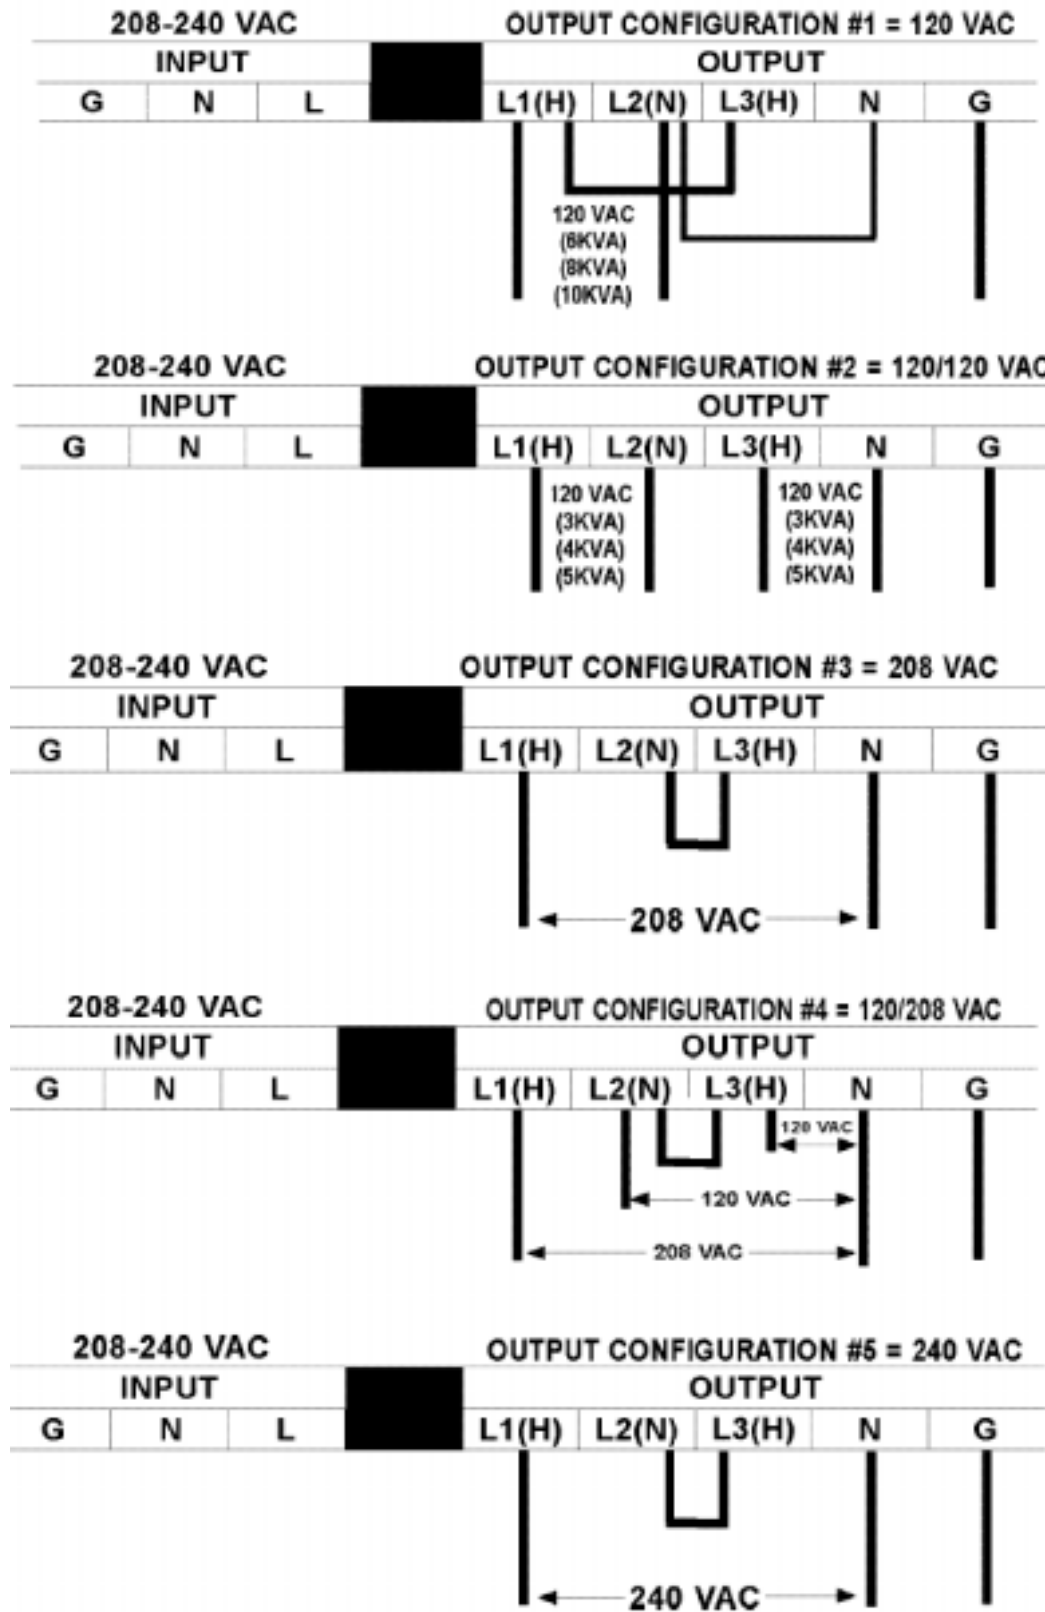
208-240 VAC

OUTPUT CONFIGURATION #1 = 120 VAC

| INPUT | | | | OUTPUT | | | | |
|---|---|---|---|---|---|---|---|---|
| G | N | L | | L1(H) | L2(N) | L3(H) | N | G |

120 VAC
(6KVA)
(8KVA)
(10KVA)

208-240 VAC

OUTPUT CONFIGURATION #2 = 120/120 VAC

| INPUT | | | | OUTPUT | | | | |
|---|---|---|---|---|---|---|---|---|
| G | N | L | | L1(H) | L2(N) | L3(H) | N | G |

120 VAC
(3KVA)
(4KVA)
(5KVA)

120 VAC
(3KVA)
(4KVA)
(5KVA)

208-240 VAC

OUTPUT CONFIGURATION #3 = 208 VAC

| INPUT | | | | OUTPUT | | | | |
|---|---|---|---|---|---|---|---|---|
| G | N | L | | L1(H) | L2(N) | L3(H) | N | G |

208 VAC

208-240 VAC

OUTPUT CONFIGURATION #4 = 120/208 VAC

| INPUT | | | | OUTPUT | | | | |
|---|---|---|---|---|---|---|---|---|
| G | N | L | | L1(H) | L2(N) | L3(H) | N | G |

120 VAC
120 VAC
208 VAC

208-240 VAC

OUTPUT CONFIGURATION #5 = 240 VAC

| INPUT | | | | OUTPUT | | | | |
|---|---|---|---|---|---|---|---|---|
| G | N | L | | L1(H) | L2(N) | L3(H) | N | G |

240 VAC